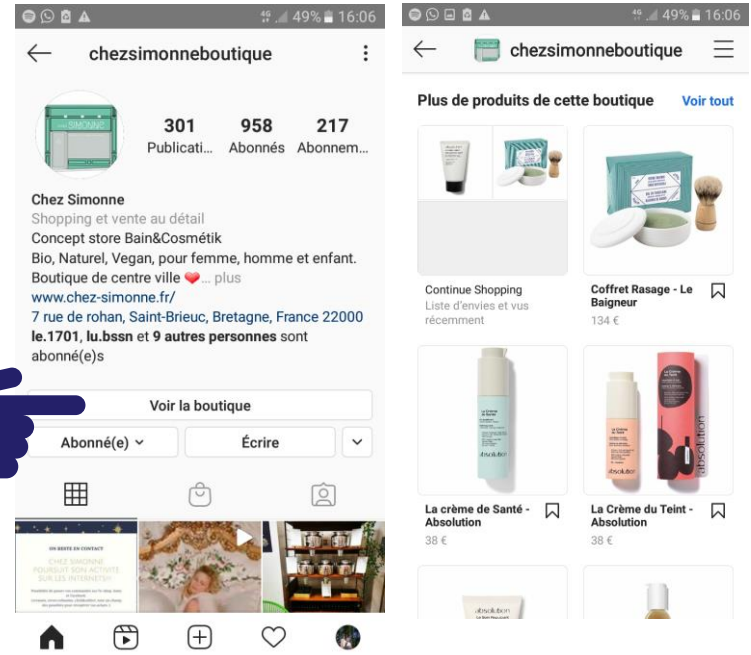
49% 16:06

chezsimonneboutique

301 Publicati... 958 Abonnés 217 Abonnem...

Chez Simonne
Shopping et vente au détail
Concept store Bain&Cosmétik
Bio, Naturel, Vegan, pour femme, homme et enfant.
Boutique de centre ville ❤... plus
www.chez-simonne.fr/
7 rue de rohan, Saint-Brieuc, Bretagne, France 22000
le.1701, lu.bssn et 9 autres personnes sont abonné(e)s

Voir la boutique

Abonné(e)

Écrire

49% 16:06

chezsimonneboutique

Plus de produits de cette boutique

Voir tout

Continue Shopping
Liste d'envies et vus récemment

Coffret Rasage - Le Baigneur
134 €

La crème de Santé - Absolution
38 €

La Crème du Teint - Absolution
38 €